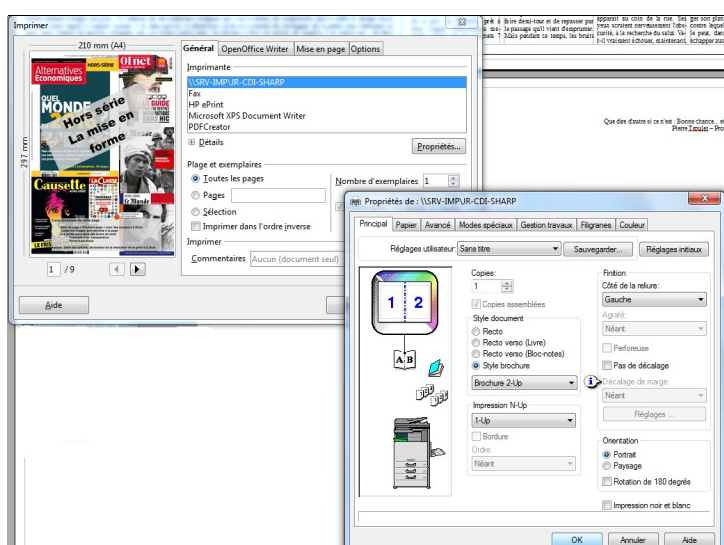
Imprimer

210 mm (A4)

297 mm

Alternatives Économiques HORS-SÉRIE
01net
QUEL MONDE
LE GUIDE
Hors série
La mise en forme
Causette
LA CLASSE
Le Monde

1 / 9

Aide

Général | OpenOffice Writer | Mise en page | Options

Imprimante
\\SRV-IMP\JR-CDI-SHARP
Fax
HP ePrint
Microsoft XPS Document Writer
PDFCreator

Détails
Propriétés...

Plage et exemplaires
Toutes les pages
Pages
Sélection
Imprimer dans l'ordre inverse
Nombre d'exemplaires 1

Imprimer
Commentaires Aucun (document seul)

à faire demi-tour et de repasser par le passage qu'il vient d'emprunter. Mais pendant ce temps, les bruits
apparaît au coin de la rue. Ses peut scruter nerveusement l'obs carte, à la recherche du salut. Va il vraiment échouer, maintenant,
ger son plan contre laquel le peut, dans échapper au

Que dire d'autre si ce n'est : Bonne chance, ...
Pierre Tapulet – Pro

Propriétés de : \\SRV-IMP\JR-CDI-SHARP

Principal | Papier | Avancé | Modes spéciaux | Gestion travaux | Filigranes | Couleur

Réglages utilisateur: Sans titre
Sauvegarder...
Réglages initiaux

1 2

A B

Copies:
1
Copies assemblées

Style document
Recto
Recto verso (Livre)
Recto verso (Bloc-notes)
Style brochure
Brochure 2-Up

Impression N-Up
1-Up
Bordure
Ordre:
Néant

Finition
Côté de la reliure:
Gauche
Agrafé:
Néant
Perforeuse
Pas de décalage
Décalage de marge:
Néant
Réglages ...

Orientation
Portrait
Paysage
Rotation de 180 degrés

Impression noir et blanc

OK
Annuler
Aide